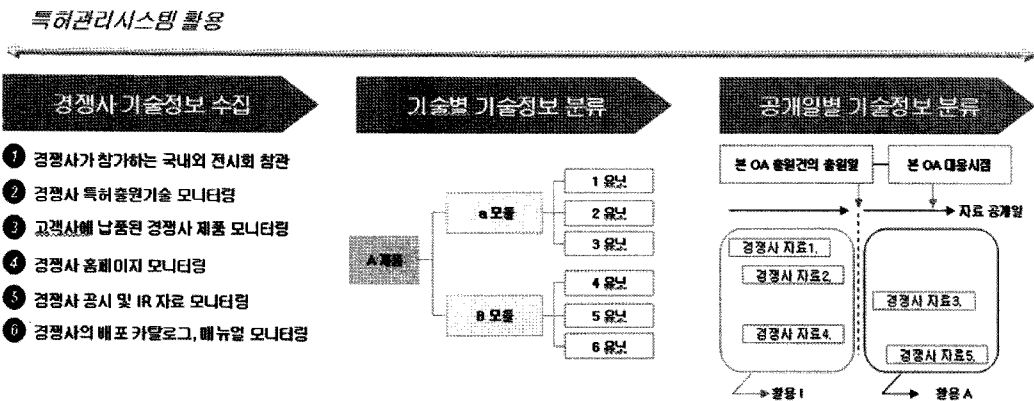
특허관리시스템 활용

경쟁사 기술정보 수집

1 경쟁사가 참가하는 국내외 전시회 참관
2 경쟁사 특허출원기술 모니터링
3 고객사에 납품된 경쟁사 제품 모니터링
4 경쟁사 홈페이지 모니터링
5 경쟁사 공시 및 IR 자료 모니터링
6 경쟁사의 배포 카탈로그, 매뉴얼 모니터링

기술별 기술정보 분류

A제품
a 모듈
1 유닛
2 유닛
3 유닛
B 모듈
4 유닛
5 유닛
6 유닛

공개일별 기술정보 분류

본 OA 출원건의 출원일
본 OA 대응시점
자료 공개일
경쟁사 자료1.
경쟁사 자료2.
경쟁사 자료4.
경쟁사 자료3.
경쟁사 자료5.
활용 I
활용 A